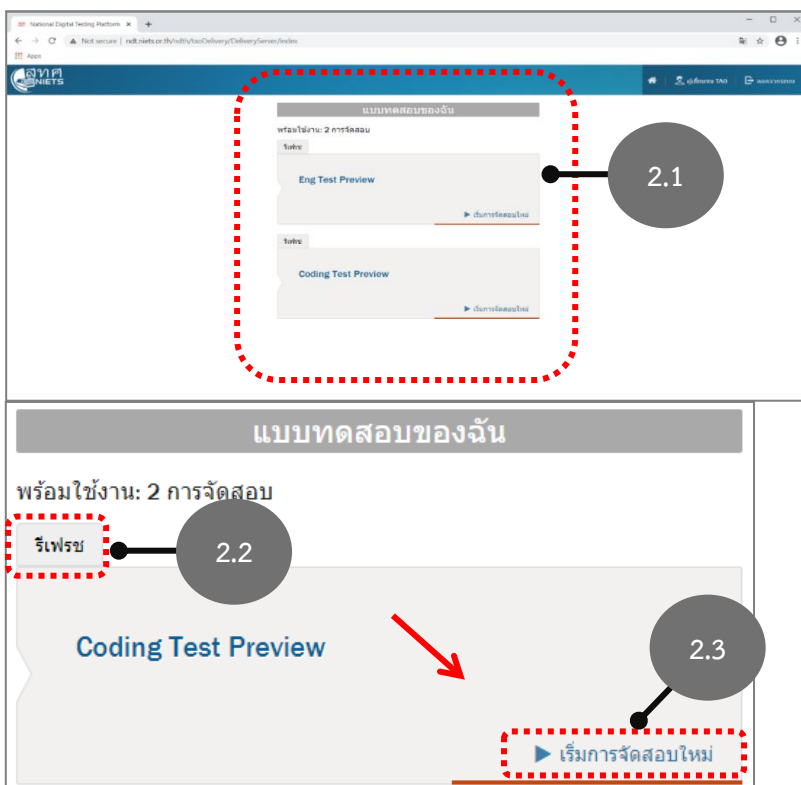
National Digital Testing Platform ×
Not secure | ndt.niets.or.th/ndt/taoDelivery/DeliveryServer/index
Apps
สทศ NIETS
ผู้เข้าสอบ TAO
ออกจากระบบ

แบบทดสอบของฉัน
พร้อมใช้งาน: 2 การจัดสอบ
รีเฟรช
Eng Test Preview
▶ เริ่มการจัดสอบใหม่
รีเฟรช
Coding Test Preview
▶ เริ่มการจัดสอบใหม่

2.1

แบบทดสอบของฉัน
พร้อมใช้งาน: 2 การจัดสอบ
รีเฟรช
2.2
Coding Test Preview
2.3
▶ เริ่มการจัดสอบใหม่